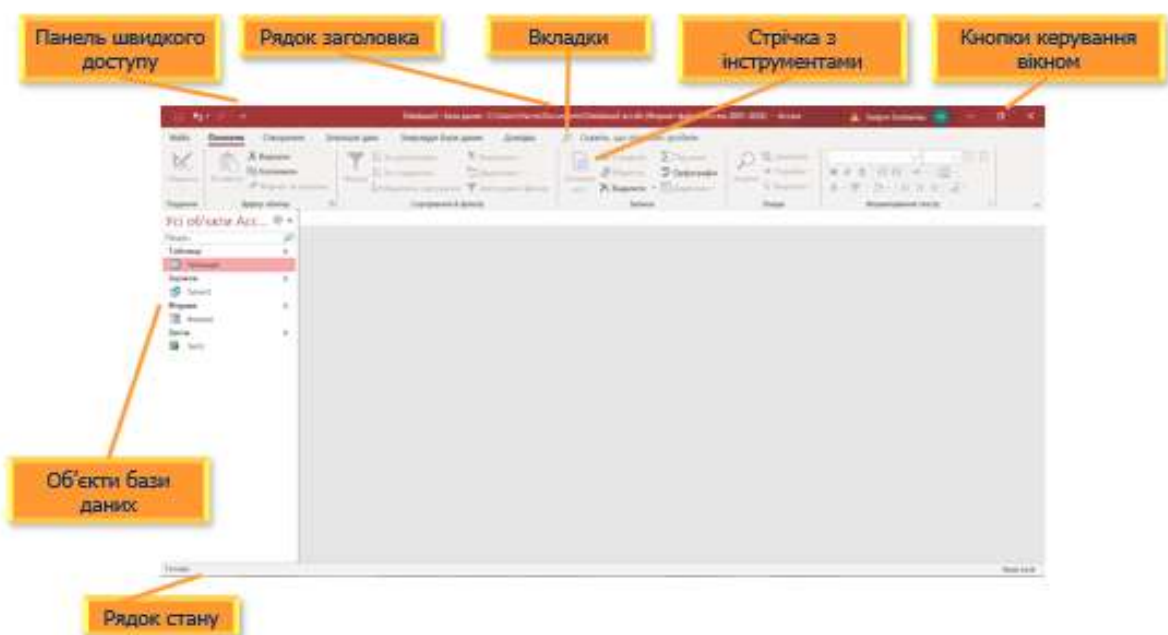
Панель швидкого доступу

Рядок заголовка

Вкладки

Стрічка з інструментами

Кнопки керування вікном

Файл Основне Створення Зовнішні дані Знаряддя бази даних Довідка

Усі об'єкти Acc...

Таблиці

Запити

Форми

Звіти

Об'єкти бази даних

Готово

Рядок стану